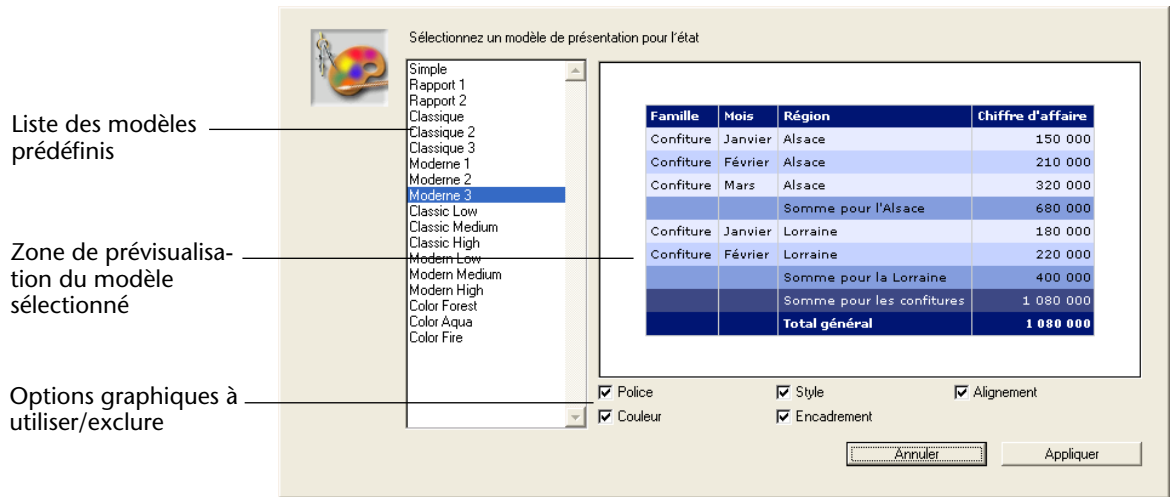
Liste des modèles prédéfinis

Zone de prévisualisation du modèle sélectionné

Options graphiques à utiliser/exclure

Sélectionnez un modèle de présentation pour l'état

Simple
Rapport 1
Rapport 2
Classique
Classique 2
Classique 3
Moderne 1
Moderne 2
Moderne 3
Classic Low
Classic Medium
Classic High
Modern Low
Modern Medium
Modern High
Color Forest
Color Aqua
Color Fire

| Famille | Mois | Région | Chiffre d'affaire |
|---|---|---|---|
| Confiture | Janvier | Alsace | 150 000 |
| Confiture | Février | Alsace | 210 000 |
| Confiture | Mars | Alsace | 320 000 |
| | | Somme pour l'Alsace | 680 000 |
| Confiture | Janvier | Lorraine | 180 000 |
| Confiture | Février | Lorraine | 220 000 |
| | | Somme pour la Lorraine | 400 000 |
| | | Somme pour les confitures | 1 080 000 |
| | | Total général | 1 080 000 |

Police
Style
Alignement
Couleur
Encadrement

Annuler
Appliquer